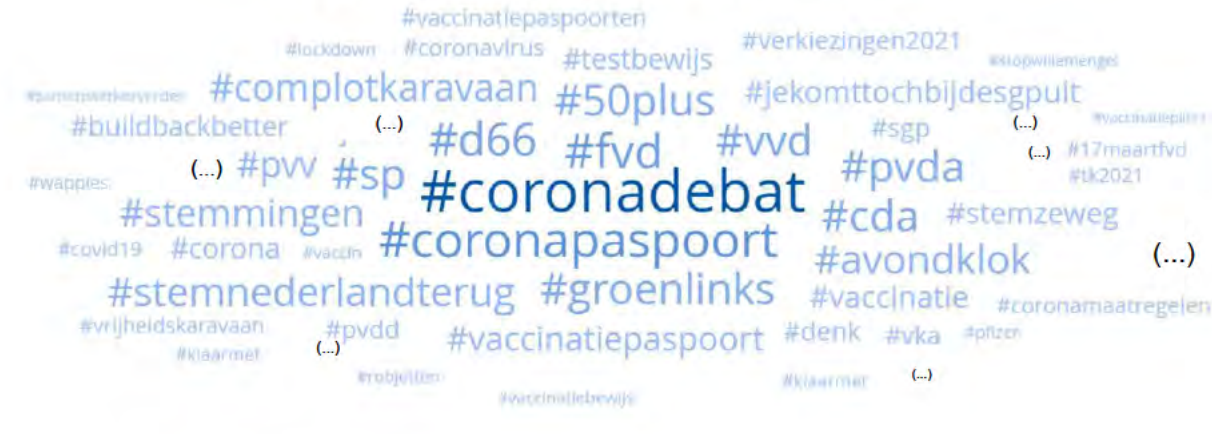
#vaccinatiepaspoorten
#lockdown #coronavirus #testbewijs #verkiezingen2021 #stopwillemengel
#samensterkerverder #complotkaravaan #50plus #jekomttochbijdesgpuit #vaccinatiepas
#buildbackbetter (...) #d66 #vvd #sgp (...)
(...) #pvv #sp #fvd #pvda (...) #17maartfvd
#wappies #coronadebat #tk2021
#stemmingen #cda #stemzeweg
#covid19 #corona #vaccin #coronapaspoort
#avondklok (...)
#stemnederlandterug #groenlinks #vaccinatie #coronamaatregelen
#vrijheidskaravaan #pvdd #vaccinatiepaspoort #denk #vka #pfizer
#klaarmet (...)
#robjetten #klaarmet (...)
#vaccinatiebewijs